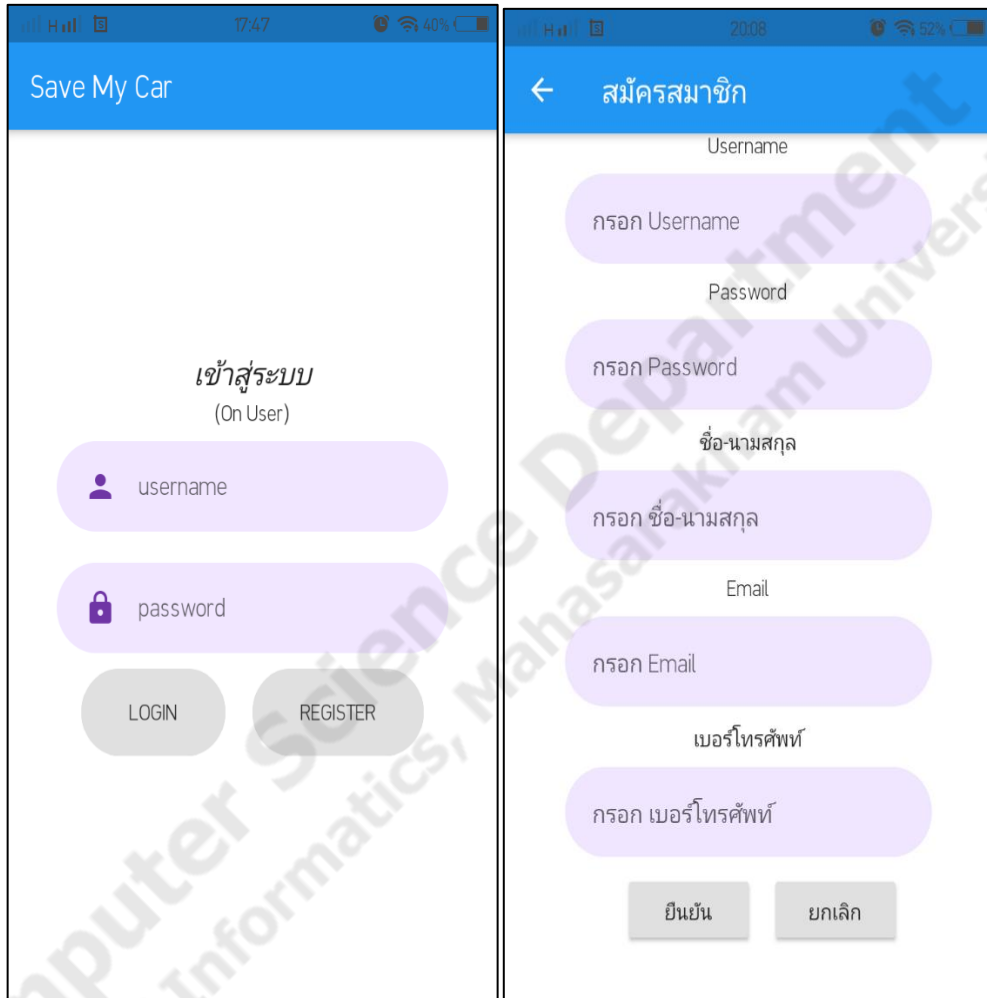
17:47 40%

Save My Car

เข้าสู่ระบบ
(On User)

username

password

LOGIN

REGISTER

20:08 52%

←

สมัครสมาชิก

Username

กรอก Username

Password

กรอก Password

ชื่อ-นามสกุล

กรอก ชื่อ-นามสกุล

Email

กรอก Email

เบอร์โทรศัพท์

กรอก เบอร์โทรศัพท์

ยืนยัน

ยกเลิก

Computer Science Department
Informatics, Mahasarakham University